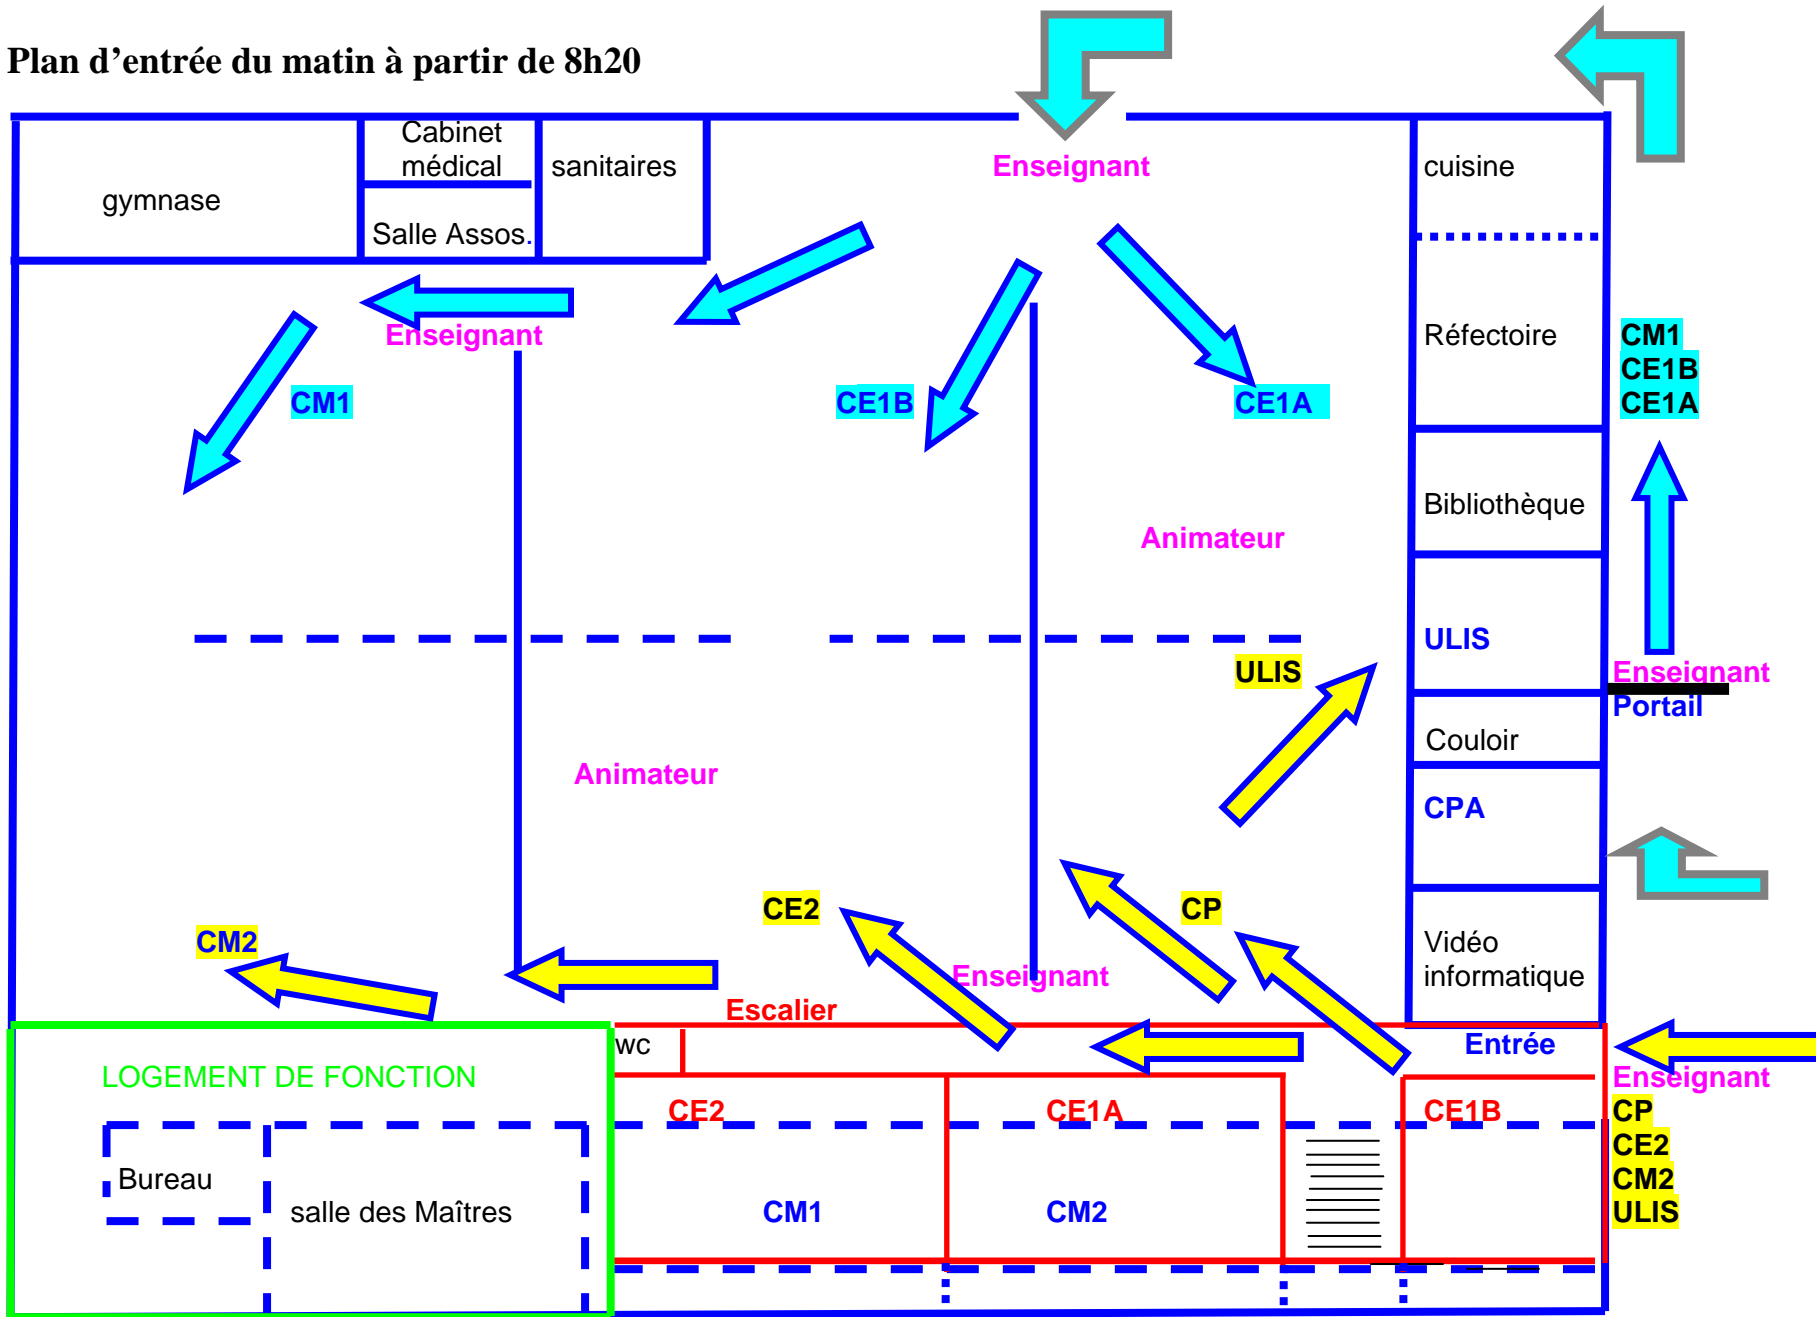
Plan d'entrée du matin à partir de 8h20

gymnase

Cabinet médical

Salle Assos.

sanitaires

Enseignant

cuisine

Enseignant

CM1

CE1B

CE1A

Réfectoire

CM1
CE1B
CE1A

Bibliothèque

Animateur

ULIS

ULIS

Enseignant
Portail

Couloir

Animateur

CPA

CE2

CP

CM2

Vidéo informatique

Enseignant

Escalier

wc

Entrée

LOGEMENT DE FONCTION

Enseignant
CP
CE2
CM2
ULIS

CE2

CE1A

CE1B

Bureau

salle des Maîtres

CM1

CM2